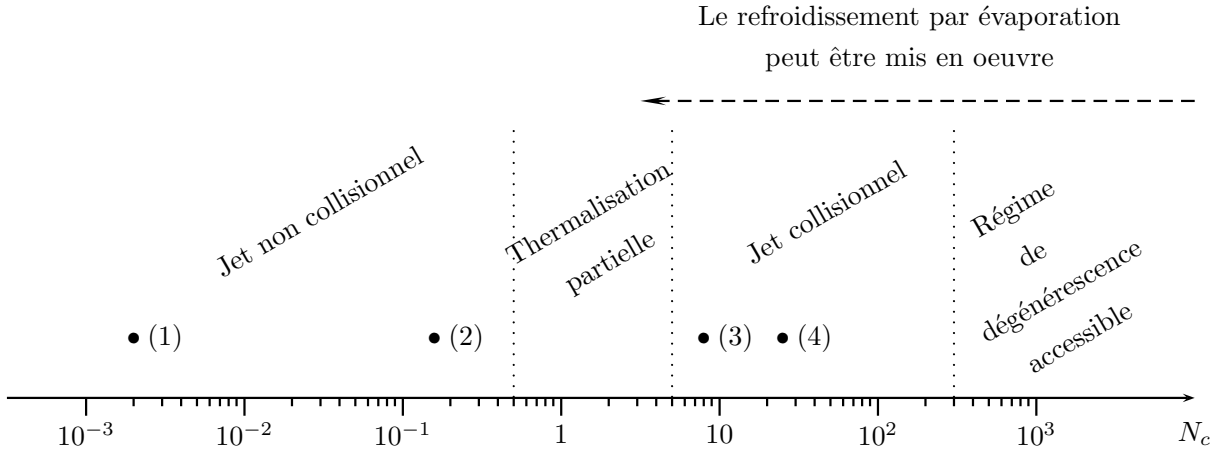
Le refroidissement par évaporation peut être mis en oeuvre

Jet non collisionnel

Thermalisation partielle

Jet collisionnel

Régime de dégénérescence accessible

(1)

(2)

(3)

(4)

$10^{-3}$ $10^{-2}$ $10^{-1}$ $1$ $10$ $10^{2}$ $10^{3}$ $N_c$